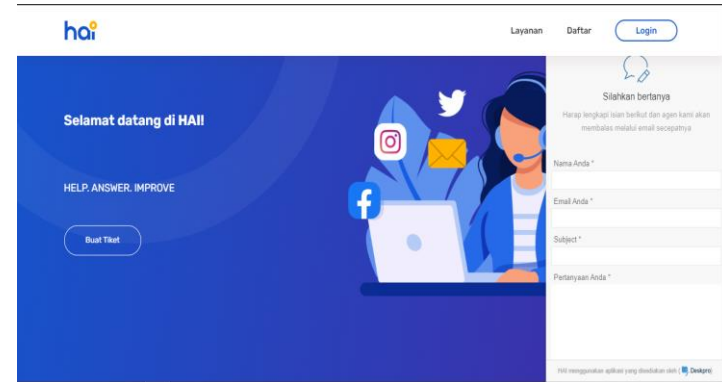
hai

Layanan Daftar Login

Selamat datang di HAI!

HELP. ANSWER. IMPROVE

Buat Tiket

Silahkan bertanya

Harap lengkapi isian berikut dan agen kami akan membalas melalui email secepatnya

Nama Anda *

Email Anda *

Subject *

Pertanyaan Anda *

HAI menggunakan aplikasi yang disediakan oleh Deskpro